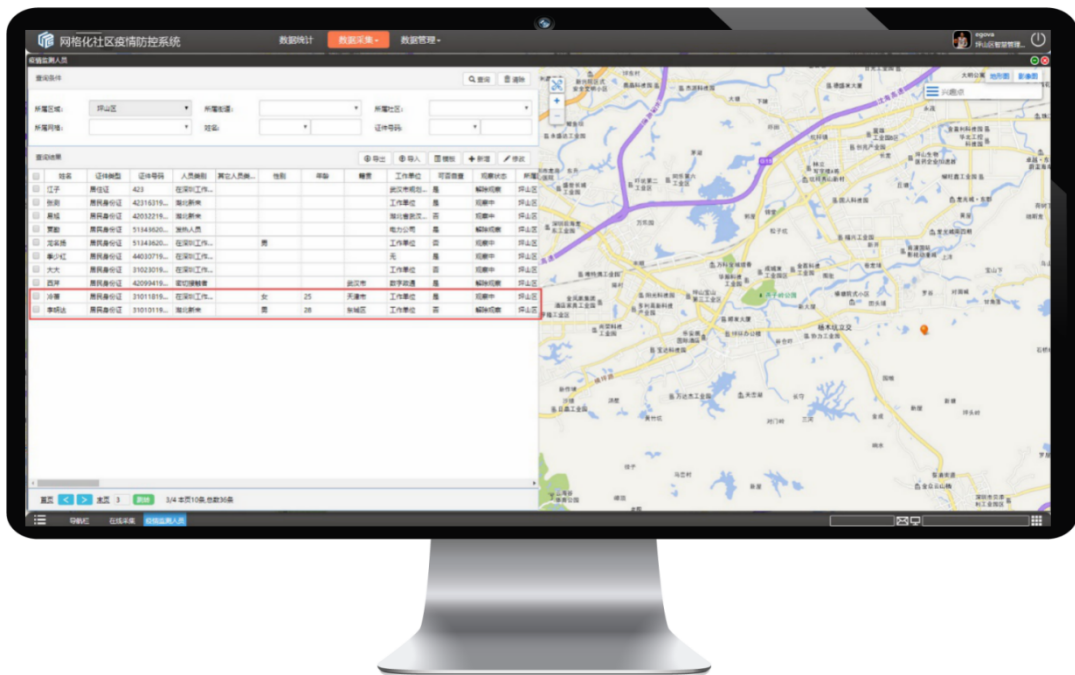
网格化社区疫情防控系统

数据统计 数据采集 数据管理

egova
坪山区智慧管理...

疫情监测人员

查询条件

查询 清除

所属区域: 坪山区 所属街道: 所属社区:
所属网格: 姓名: 证件号码:

查询结果

导出 导入 模板 新增 修改

| | 姓名 | 证件类型 | 证件号码 | 人员类别 | 其它人员类... | 性别 | 年龄 | 籍贯 | 工作单位 | 可否联系 | 观察状态 | 所属 |
|---|---|---|---|---|---|---|---|---|---|---|---|---|
| | 江子 | 居住证 | 423 | 在深圳工作... | | | | | 武汉市税务... | 是 | 解除观察 | 坪山区 |
| | 张勇 | 居民身份证 | 42316319... | 湖北新来 | | | | | 工作单位 | 是 | 观察中 | 坪山区 |
| | 易锐 | 居民身份证 | 42032219... | 湖北新来 | | | | | 湖北省武汉... | 否 | 观察中 | 坪山区 |
| | 黄勤 | 居民身份证 | 51343620... | 发热人员 | | | | | 电力公司 | 是 | 解除观察 | 坪山区 |
| | 范晨曦 | 居民身份证 | 51343620... | 在深圳工作... | | 男 | | | 工作单位 | 否 | 观察中 | 坪山区 |
| | 李小红 | 居民身份证 | 44033719... | 在深圳工作... | | | | | 无 | 是 | 观察中 | 坪山区 |
| | 大大 | 居民身份证 | 31023019... | 在深圳工作... | | | | | 工作单位 | 是 | 观察中 | 坪山区 |
| | 西岸 | 居民身份证 | 42099419... | 密切接触者 | | | | 武汉市 | 数字政通 | 是 | 解除观察 | 坪山区 |
| | 冷蕾 | 居民身份证 | 31011819... | 在深圳工作... | | 女 | 25 | 天津市 | 工作单位 | 是 | 观察中 | 坪山区 |
| | 李明远 | 居民身份证 | 31010119... | 湖北新来 | | 男 | 28 | 东城区 | 工作单位 | 否 | 解除观察 | 坪山区 |

首页 < > 末页 3 跳转 3/4 本页10条,总数36条

地形图 影像图 兴趣点

导航栏 在线采集 疫情监测人员